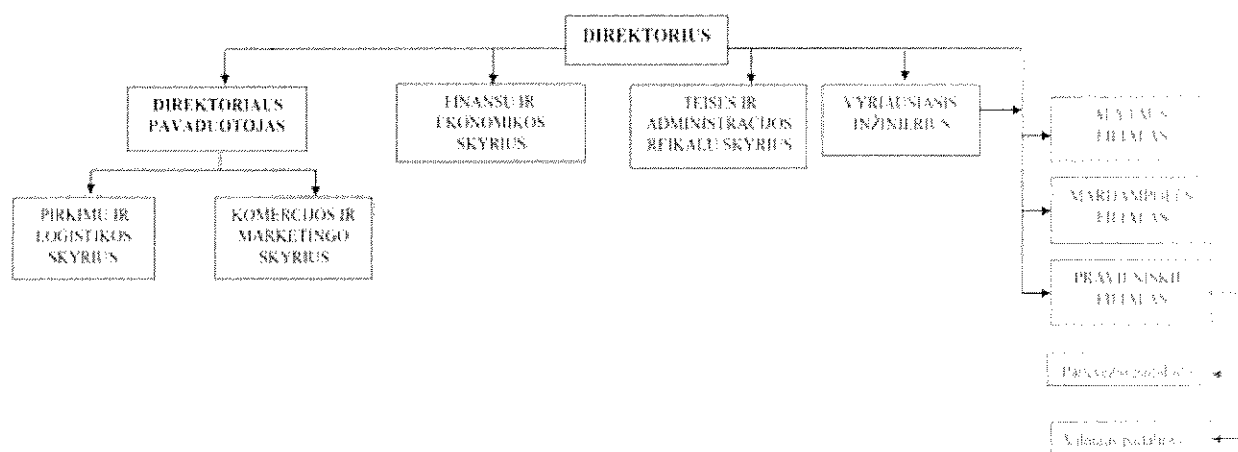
DIREKTORIUS

DIREKTORIAUS PAVADUOTOJAS

FINANSU IR EKONOMIKOS SKYRIUS

TEISES IR ADMINISTRACIJOS REIKALU SKYRIUS

VYRIAUSIASIS INŽINIERIUS

PIRKIMU IR LOGISTIKOS SKYRIUS

KOMERCIJOS IR MARKETINGO SKYRIUS

ALYTAUS FILIALAS

MARIJAMPOLES FILIALAS

PRAVIENISKIU FILIALAS

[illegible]

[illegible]